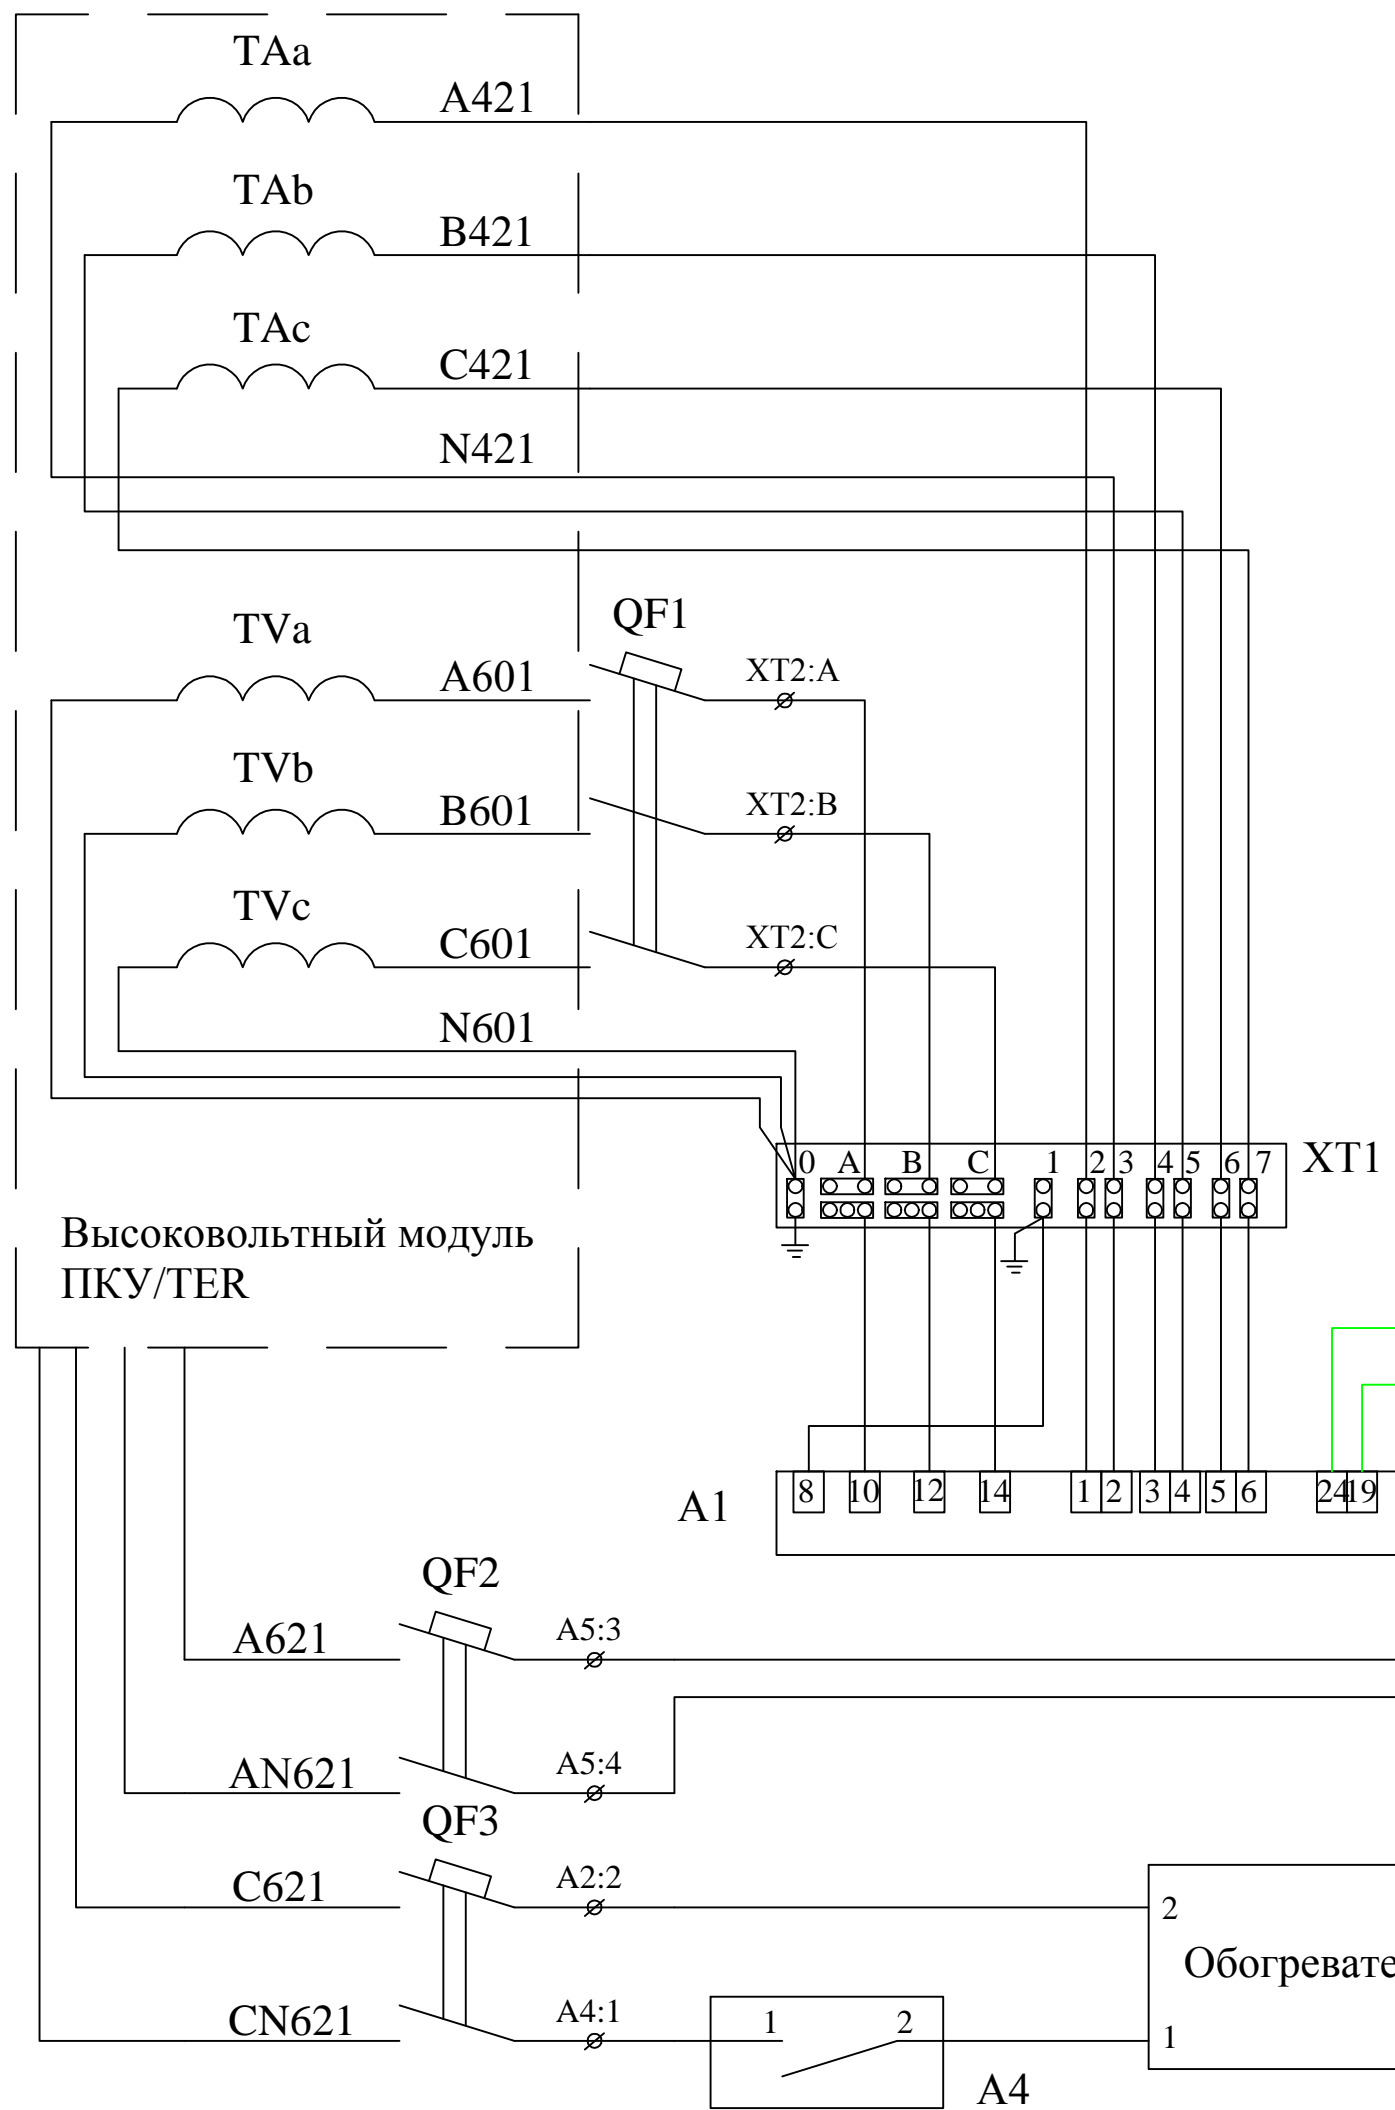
TAa
A421
TAb
B421
TAc
C421
N421
TVa
QF1
A601
XT2:A
TVb
B601
XT2:B
TVc
C601
XT2:C
N601
0 A B C 1 2 3 4 5 6 7 XT1
Высоковольтный модуль ПКУ/TER
8 10 12 14 1 2 3 4 5 6 24 19
A1
QF2
A621
A5:3
AN621
A5:4
QF3
C621
A2:2
2
Обогревате
CN621
A4:1
1 2
1
A4